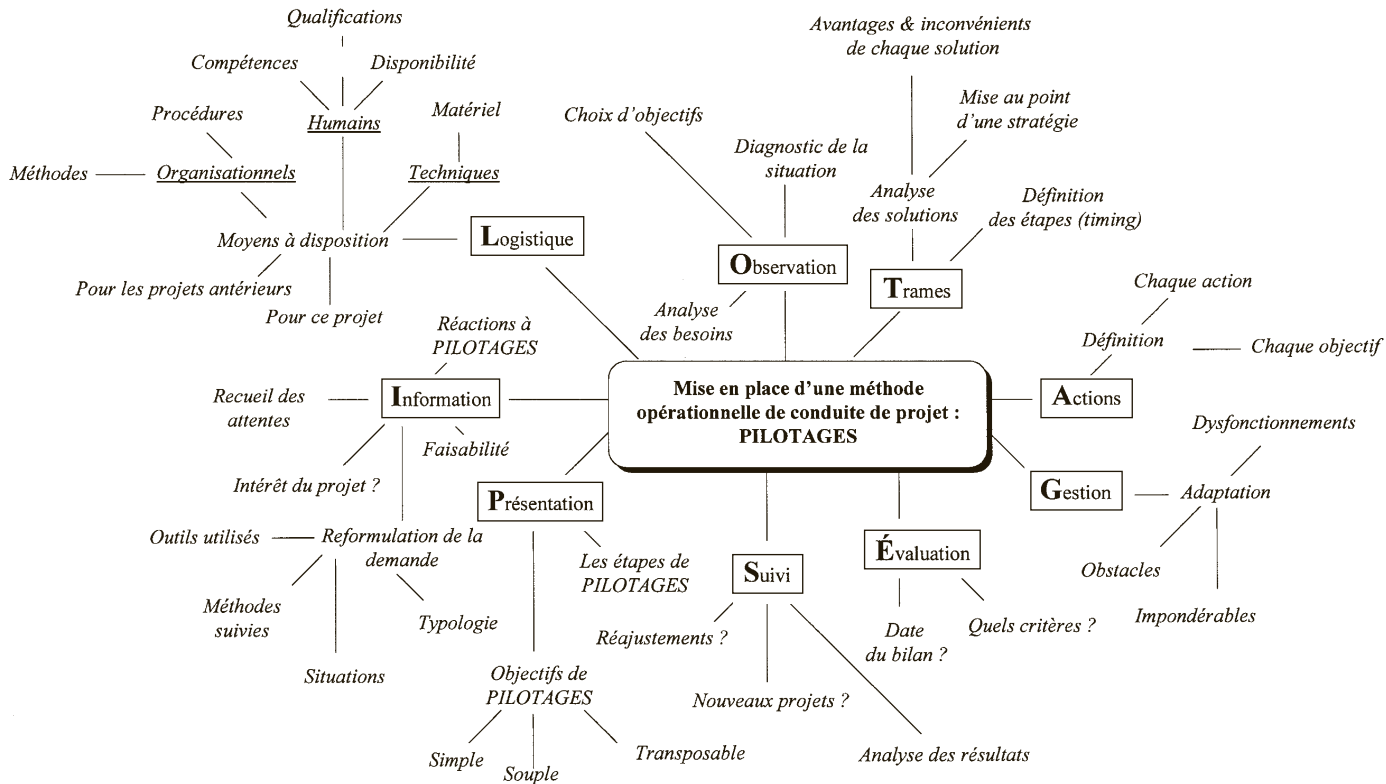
Mise en place d'une méthode opérationnelle de conduite de projet : PILOTAGES

Logistique
Moyens à disposition
Pour les projets antérieurs
Pour ce projet
Organisationnels
Méthodes
Procédures
Humains
Compétences
Qualifications
Disponibilité
Techniques
Matériel

Information
Réactions à PILOTAGES
Recueil des attentes
Faisabilité
Intérêt du projet ?
Reformulation de la demande
Outils utilisés
Méthodes suivies
Situations
Typologie

Présentation
Les étapes de PILOTAGES
Objectifs de PILOTAGES
Simple
Souple
Transposable

Observation
Choix d'objectifs
Diagnostic de la situation
Analyse des besoins

Trames
Analyse des solutions
Avantages & inconvénients de chaque solution
Mise au point d'une stratégie
Définition des étapes (timing)

Actions
Définition
Chaque action
Chaque objectif

Gestion
Adaptation
Dysfonctionnements
Obstacles
Impondérables

Évaluation
Date du bilan ?
Quels critères ?

Suivi
Réajustements ?
Nouveaux projets ?
Analyse des résultats